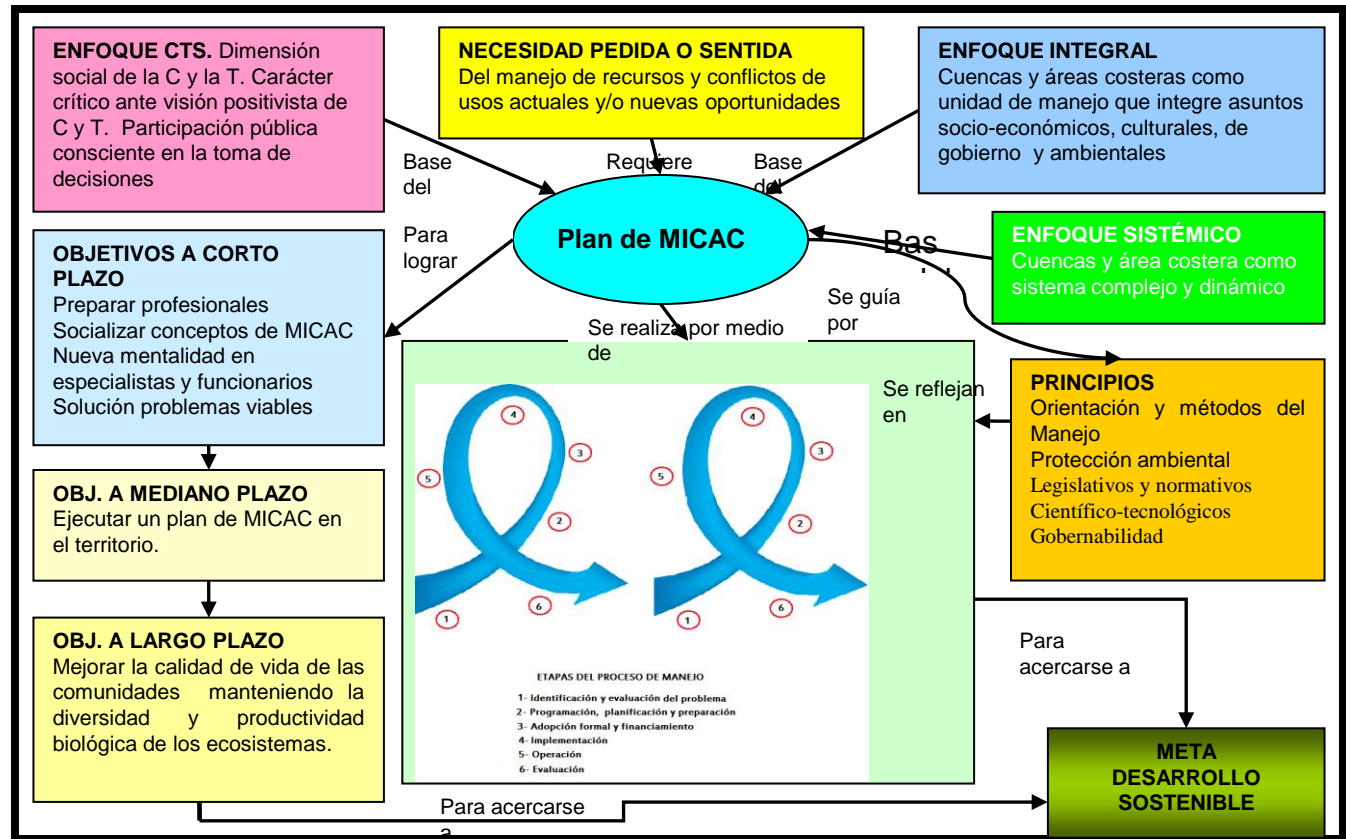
**ENFOQUE CTS.** Dimensión social de la C y la T. Carácter crítico ante visión positivista de C y T. Participación pública consciente en la toma de decisiones

**NECESIDAD PEDIDA O SENTIDA**
Del manejo de recursos y conflictos de usos actuales y/o nuevas oportunidades

**ENFOQUE INTEGRAL**
Cuencas y áreas costeras como unidad de manejo que integre asuntos socio-económicos, culturales, de gobierno y ambientales

Base del

Requiere

Base del

**Plan de MICAC**

Bas

**ENFOQUE SISTÉMICO**
Cuencas y área costera como sistema complejo y dinámico

Para lograr

**OBJETIVOS A CORTO PLAZO**
Preparar profesionales
Socializar conceptos de MICAC
Nueva mentalidad en especialistas y funcionarios
Solución problemas viables

Se realiza por medio de

Se guía por

Se reflejan en

**PRINCIPIOS**
Orientación y métodos del Manejo
Protección ambiental
Legislativos y normativos
Científico-tecnológicos
Gobernabilidad

4
3
5
2
6
1

4
3
5
2
6
1

ETAPAS DEL PROCESO DE MANEJO
1- Identificación y evaluación del problema
2- Programación, planificación y preparación
3- Adopción formal y financiamiento
4- Implementación
5- Operación
6- Evaluación

**OBJ. A MEDIANO PLAZO**
Ejecutar un plan de MICAC en el territorio.

**OBJ. A LARGO PLAZO**
Mejorar la calidad de vida de las comunidades manteniendo la diversidad y productividad biológica de los ecosistemas.

Para acercarse a

Para acercarse a

**META DESARROLLO SOSTENIBLE**